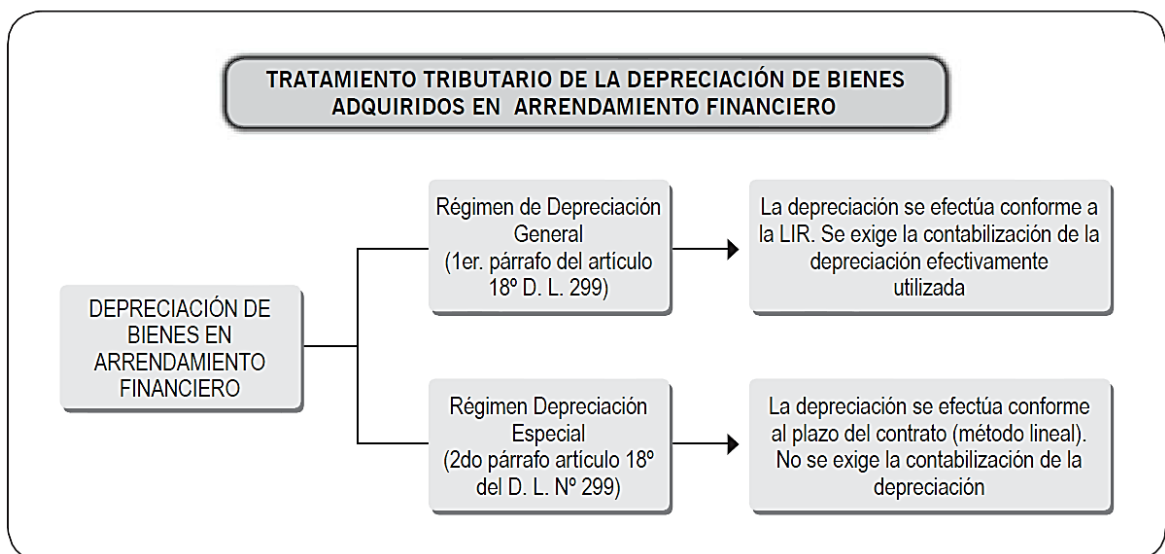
TRATAMIENTO TRIBUTARIO DE LA DEPRECIACIÓN DE BIENES ADQUIRIDOS EN ARRENDAMIENTO FINANCIERO

DEPRECIACIÓN DE BIENES EN ARRENDAMIENTO FINANCIERO

Régimen de Depreciación General (1er. párrafo del artículo 18º D. L. 299)

La depreciación se efectúa conforme a la LIR. Se exige la contabilización de la depreciación efectivamente utilizada

Régimen Depreciación Especial (2do párrafo artículo 18º del D. L. Nº 299)

La depreciación se efectúa conforme al plazo del contrato (método lineal). No se exige la contabilización de la depreciación